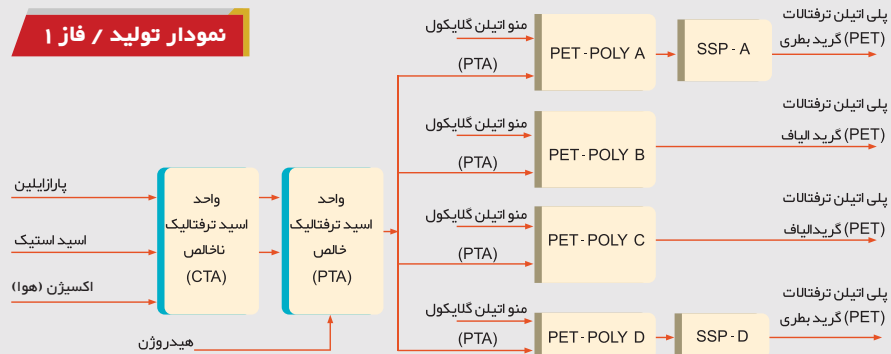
نمودار تولید / فاز ۱

پارازایلین
اسید استیک
اکسیژن (هوا)
هیدروژن

واحد
اسید ترفتالیک
ناخالص
(CTA)

واحد
اسید ترفتالیک
خالص
(PTA)

منو اتیلن گلایکول
(PTA)
PET - POLY A
SSP - A
پلی اتیلن ترفتالات
(PET) گرید بطری

منو اتیلن گلایکول
(PTA)
PET - POLY B
پلی اتیلن ترفتالات
(PET) گرید الیاف

منو اتیلن گلایکول
(PTA)
PET - POLY C
پلی اتیلن ترفتالات
(PET) گریدالیاف

منو اتیلن گلایکول
(PTA)
PET - POLY D
SSP - D
پلی اتیلن ترفتالات
(PET) گرید بطری